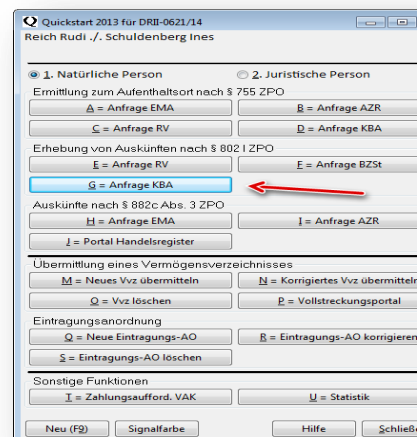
Quickstart 2013 für DRII-0621/14
Reich Rudi ./. Schuldenberg Ines

1. Natürliche Person
2. Juristische Person

Ermittlung zum Aufenthaltsort nach § 755 ZPO
A = Anfrage EMA
B = Anfrage AZR
C = Anfrage RV
D = Anfrage KBA

Erhebung von Auskünften nach § 802 l ZPO
E = Anfrage RV
F = Anfrage BZSt
G = Anfrage KBA

Auskünfte nach § 882c Abs. 3 ZPO
H = Anfrage EMA
I = Anfrage AZR
J = Portal Handelsregister

Übermittlung eines Vermögensverzeichnisses
M = Neues Vvz übermitteln
N = Korrigiertes Vvz übermitteln
O = Vvz löschen
P = Vollstreckungsportal

Eintragungsanordnung
Q = Neue Eintragungs-AO
R = Eintragungs-AO korrigieren
S = Eintragungs-AO löschen

Sonstige Funktionen
T = Zahlungsaufford. VAK
U = Statistik

Neu (F9)
Signalfarbe
Hilfe
Schließ